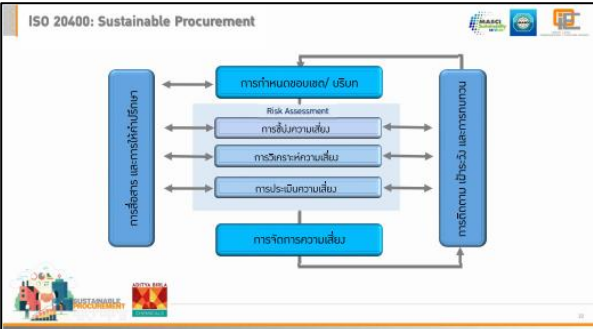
ISO 20400: Sustainable Procurement

การสื่อสาร และการให้คำปรึกษา

การกำหนดขอบเขต/ บริบท

Risk Assessment

การชี้บ่งความเสี่ยง

การวิเคราะห์ความเสี่ยง

การประเมินความเสี่ยง

การจัดการความเสี่ยง

การติดตาม เฝ้าระวัง และการทบทวน

SUSTAINABLE PROCUREMENT

ADITYA BIRLA CHEMICALS